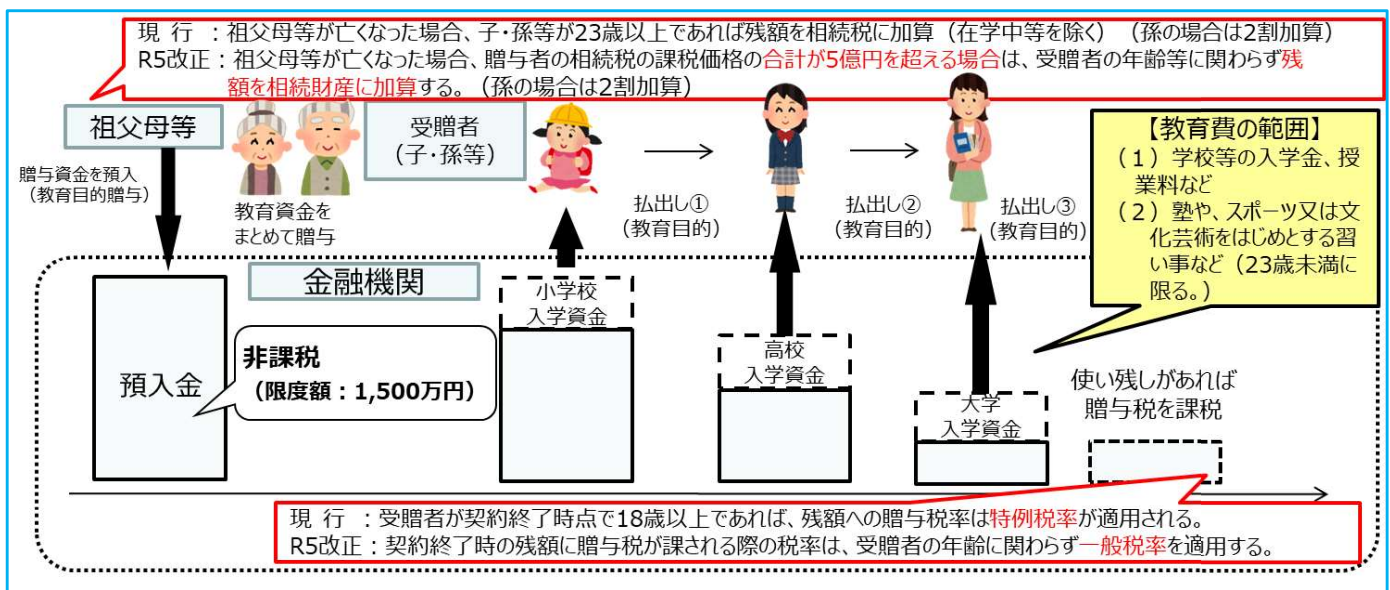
現 行 ：祖父母等が亡くなった場合、子・孫等が23歳以上であれば残額を相続税に加算（在学中等を除く）（孫の場合は2割加算）
R5改正：祖父母等が亡くなった場合、贈与者の相続税の課税価格の合計が5億円を超える場合は、受贈者の年齢等に関わらず残額を相続財産に加算する。（孫の場合は2割加算）

祖父母等

贈与資金を預入（教育目的贈与）

教育資金をまとめて贈与

受贈者（子・孫等）

払出し①（教育目的）

払出し②（教育目的）

払出し③（教育目的）

【教育費の範囲】
（１）学校等の入学金、授業料など
（２）塾や、スポーツ又は文化芸術をはじめとする習い事など（23歳未満に限る。）

金融機関

預入金

非課税
（限度額：1,500万円）

小学校入学資金

高校入学資金

大学入学資金

使い残しがあれば贈与税を課税

現 行 ：受贈者が契約終了時点で18歳以上であれば、残額への贈与税率は特例税率が適用される。
R5改正：契約終了時の残額に贈与税が課される際の税率は、受贈者の年齢に関わらず一般税率を適用する。